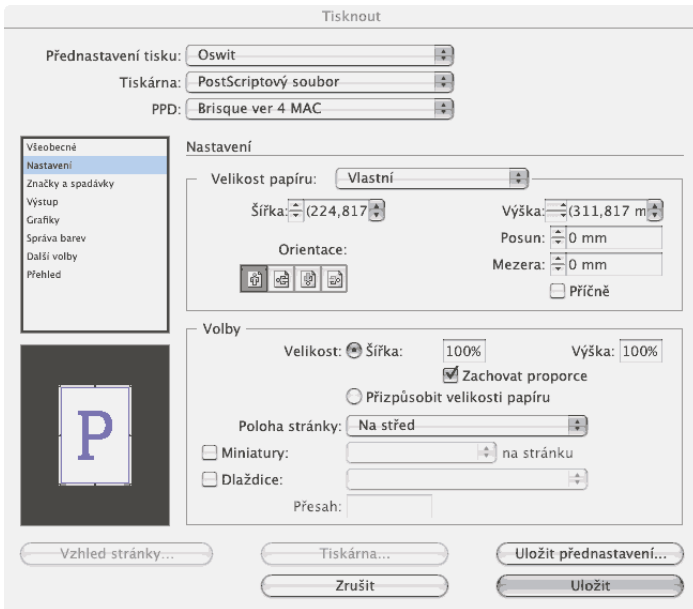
Tisknout

Přednastavení tisku: Oswit
Tiskárna: PostScriptový soubor
PPD: Brisque ver 4 MAC

Všeobecné
Nastavení
Značky a spadávky
Výstup
Grafiky
Správa barev
Další volby
Přehled

Nastavení

Velikost papíru: Vlastní

Šířka: (224,817
Výška: (311,817 m
Posun: 0 mm
Mezera: 0 mm
Příčně

Orientace:

P

Volby

Velikost: Šířka: 100%
Výška: 100%
Zachovat proporce
Přizpůsobit velikosti papíru

Poloha stránky: Na střed
Miniatury: na stránku
Dlaždice:
Přesah:

Vzhled stránky...
Tiskárna...
Uložit přednastavení...
Zrušit
Uložit